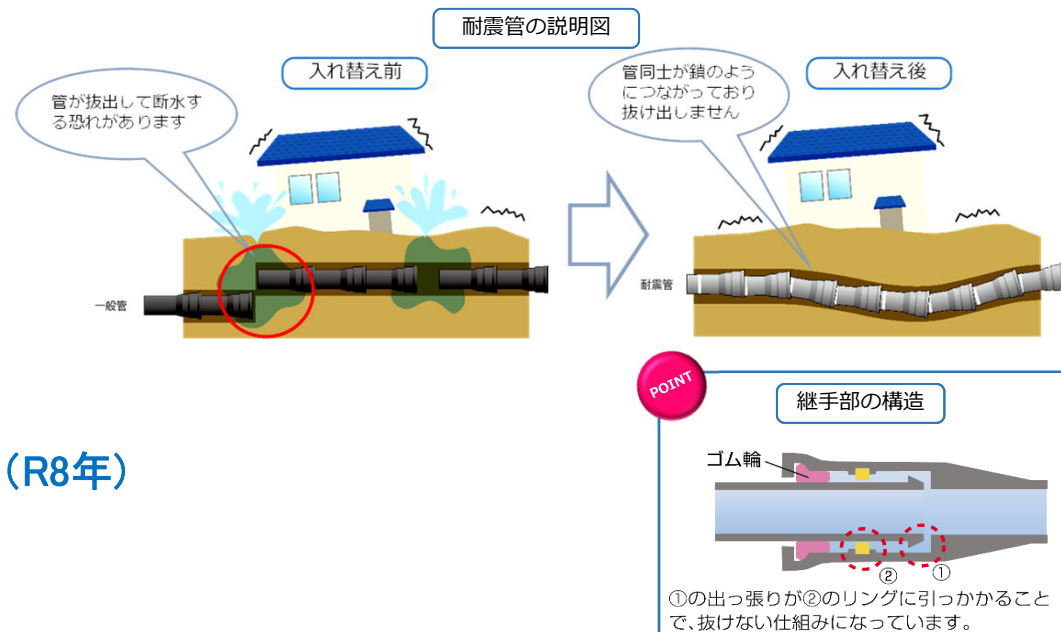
耐震管の説明図

入れ替え前

管が抜出して断水する恐れがあります

一般管

入れ替え後

管同士が鎖のようにつながっており抜け出しません

耐震管

（R8年）

POINT

継手部の構造

ゴム輪

②

①

①の出っ張りが②のリングに引っかかることで、抜けない仕組みになっています。